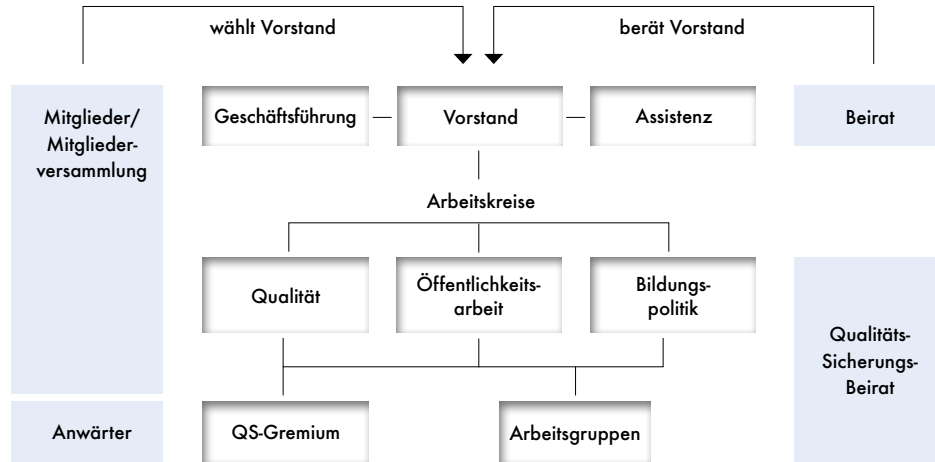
wählt Vorstand

berät Vorstand

Mitglieder/ Mitgliederversammlung

Geschäftsführung

Vorstand

Assistenz

Beirat

Arbeitskreise

Qualität

Öffentlichkeitsarbeit

Bildungspolitik

Qualitäts-Sicherungs-Beirat

Anwärter

QS-Gremium

Arbeitsgruppen